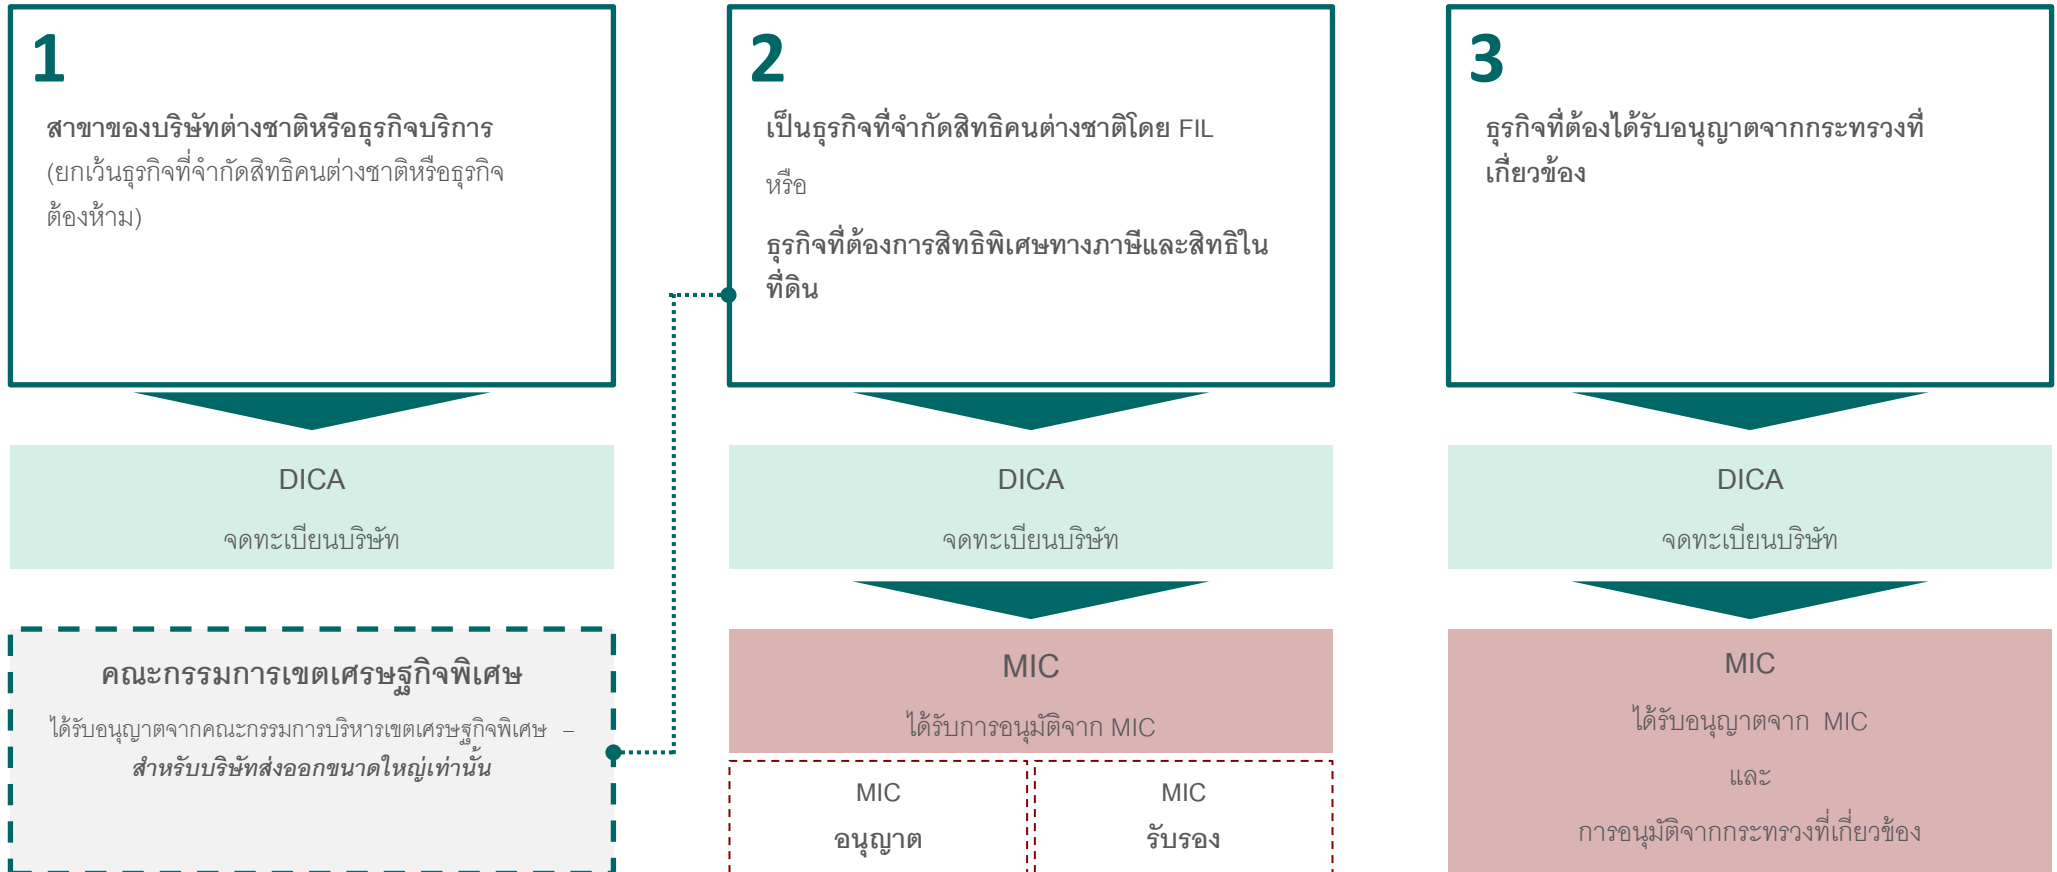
1

สาขาของบริษัทต่างชาติหรือธุรกิจบริการ
(ยกเว้นธุรกิจที่จำกัดสิทธิคนต่างชาติหรือธุรกิจต้องห้าม)

2

เป็นธุรกิจที่จำกัดสิทธิคนต่างชาติโดย FIL

หรือ

ธุรกิจที่ต้องการสิทธิพิเศษทางภาษีและสิทธิในที่ดิน

3

ธุรกิจที่ต้องได้รับอนุญาตจากกระทรวงที่เกี่ยวข้อง

DICA

จดทะเบียนบริษัท

DICA

จดทะเบียนบริษัท

DICA

จดทะเบียนบริษัท

คณะกรรมการเขตเศรษฐกิจพิเศษ

ได้รับอนุญาตจากคณะกรรมการบริหารเขตเศรษฐกิจพิเศษ – *สำหรับบริษัทส่งออกขนาดใหญ่เท่านั้น*

MIC

ได้รับการอนุมัติจาก MIC

MIC
อนุญาต

MIC
รับรอง

MIC

ได้รับอนุญาตจาก MIC

และ

การอนุมัติจากกระทรวงที่เกี่ยวข้อง